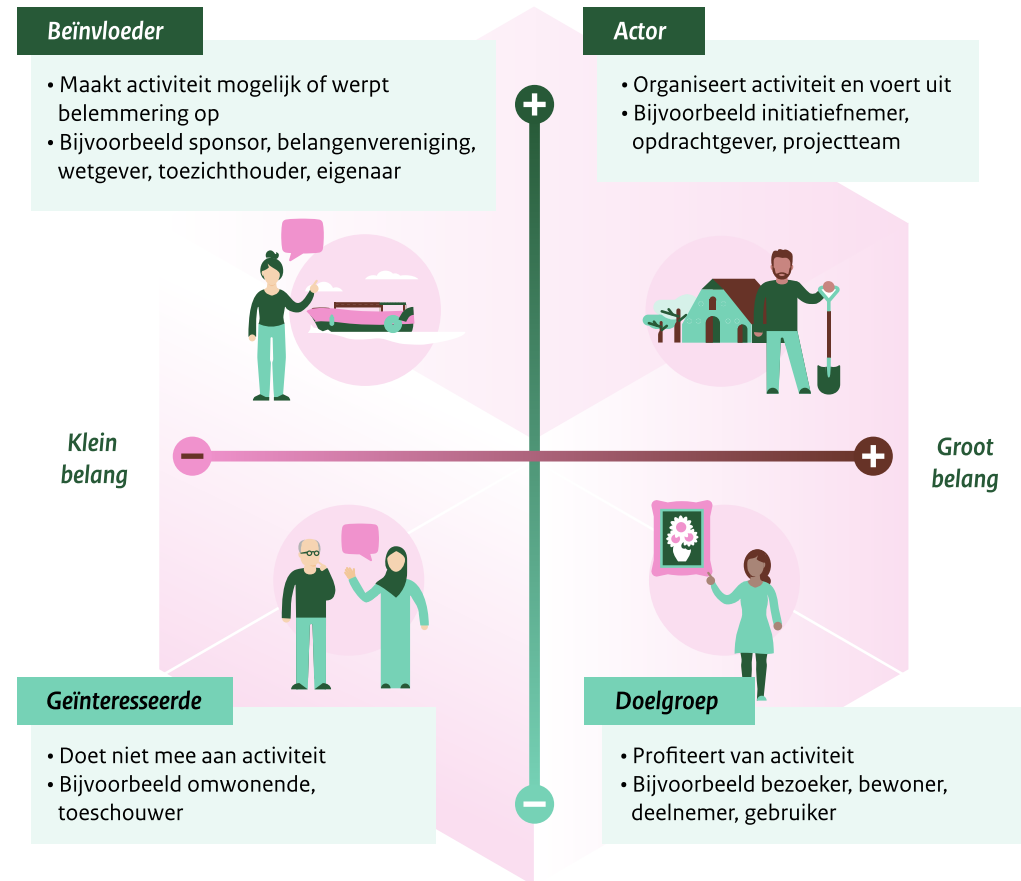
Beïnvloeder

• Maakt activiteit mogelijk of werpt belemmering op
• Bijvoorbeeld sponsor, belangenvereniging, wetgever, toezichthouder, eigenaar

Actor

• Organiseert activiteit en voert uit
• Bijvoorbeeld initiatiefnemer, opdrachtgever, projectteam

Klein belang

Groot belang

Geïnteresseerde

• Doet niet mee aan activiteit
• Bijvoorbeeld omwonende, toeschouwer

Doelgroep

• Profiteert van activiteit
• Bijvoorbeeld bezoeker, bewoner, deelnemer, gebruiker